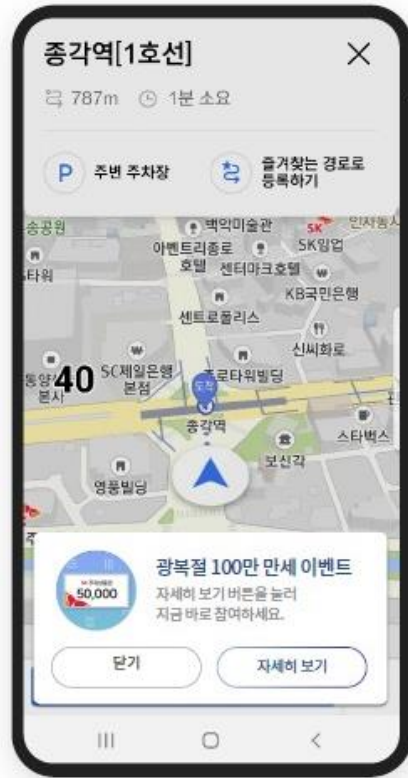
종각역[1호선]

787m 1분 소요

P 주변 주차장

즐겨찾는 경로로 등록하기

송공원
백악미술관
SK 인사동
아벤트리종로 호텔
SK임업
타워
센터마크호텔
KB국민은행
센트로폴리스
신씨화로
동양 본사
40
SC제일은행 본점
도착
트윈타워빌딩
종각역
스타벅스
보신각
영풍빌딩

50,000

광복절 100만 만세 이벤트
자세히 보기 버튼을 눌러 지금 바로 참여하세요.

닫기
자세히 보기

III
O
<